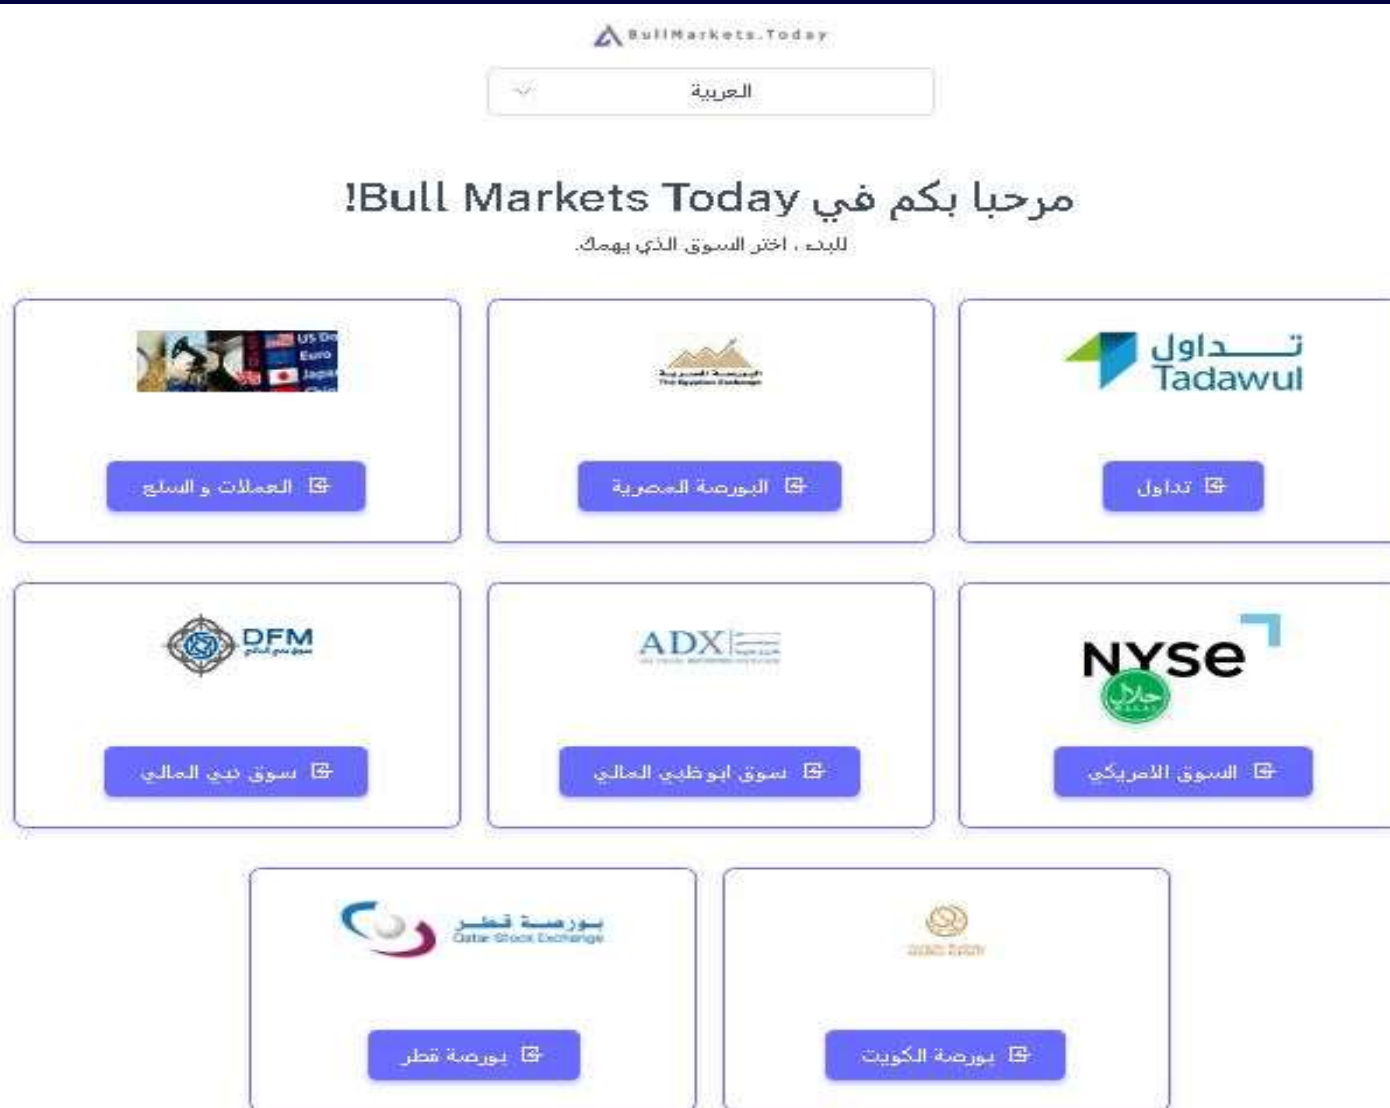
BullMarkets.Today

العربية

مرحبا بكم في Bull Markets Today!

للبدء ، اختر السوق الذي يهمك.

تداول Tadawul

تداول

البورصة المصرية The Egyptian Exchange

البورصة المصرية

US Dollar Euro Japan

العملات و السلع

NYSE حلال

السوق الامريكي

ADX

سوق ابوظبي المالي

DFM سوق دبي المالي

سوق دبي المالي

بورصة الكويت

بورصة قطر Qatar Stock Exchange

بورصة قطر